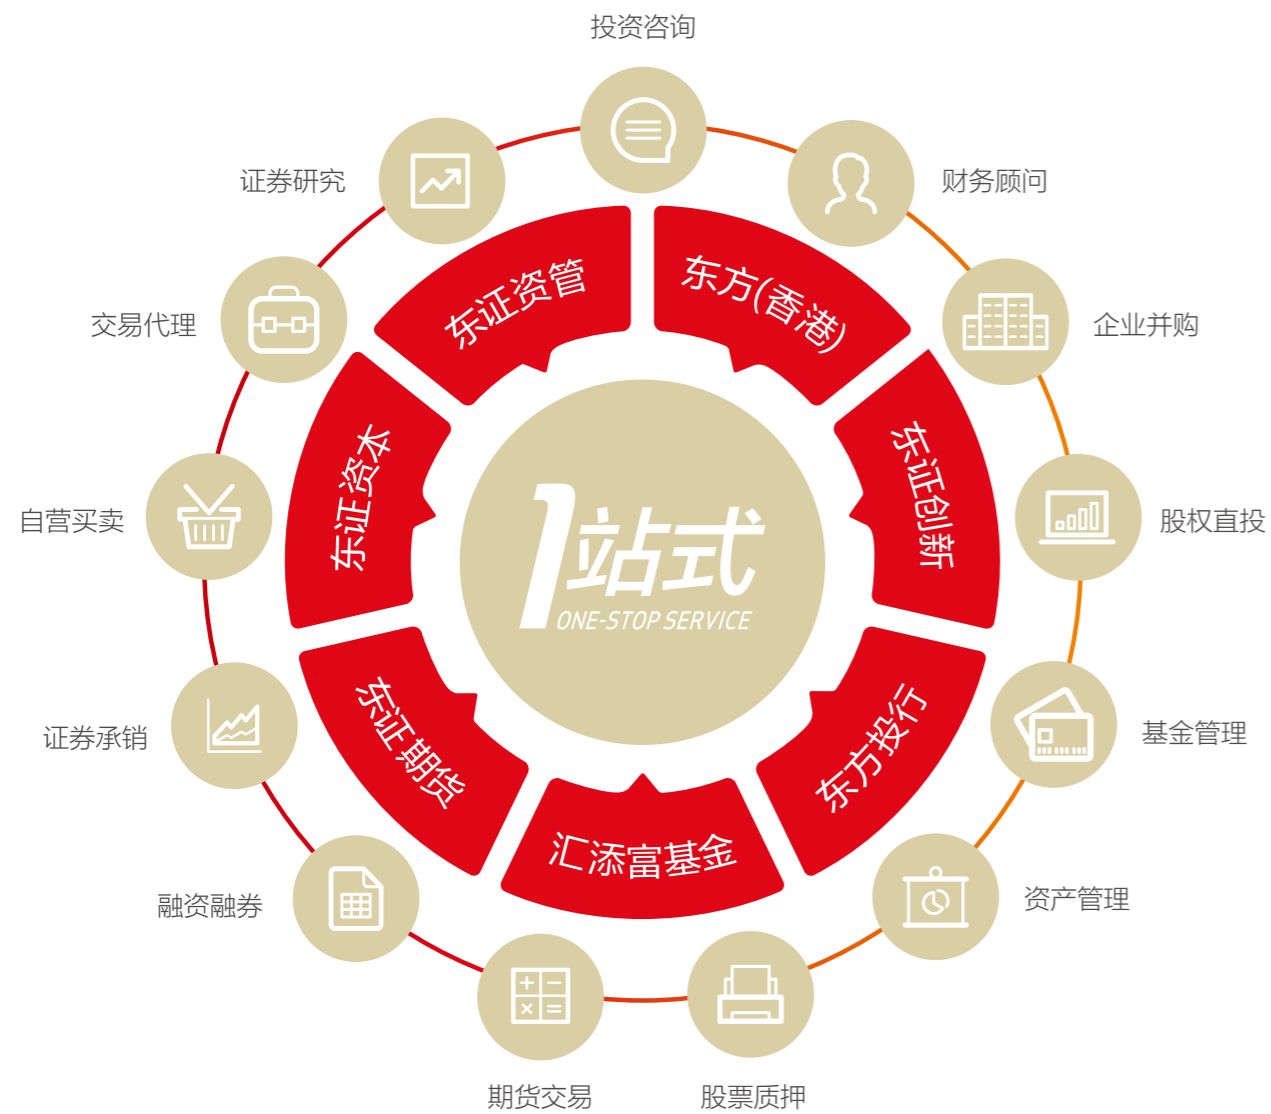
投资咨询

财务顾问

企业并购

股权直投

基金管理

资产管理

股票质押

期货交易

融资融券

证券承销

自营买卖

交易代理

证券研究

东证资管

东方(香港)

东证创新

东方投行

汇添富基金

东证期货

东证资本

1站式
ONE-STOP SERVICE